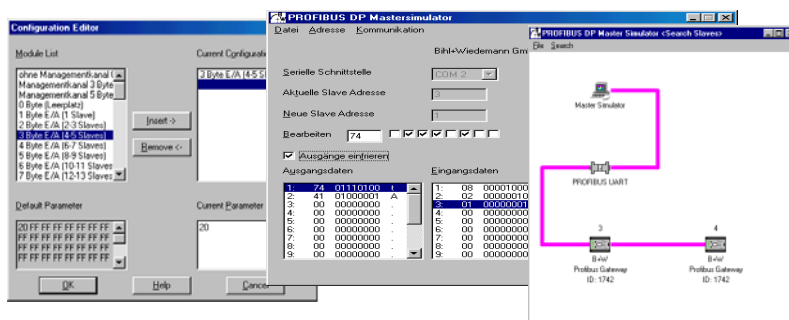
Configuration Editor

Module List

ohne Managementkanal (
Managementkanal 3 Byte
Managementkanal 5 Byte
0 Byte (Leerplatz)
1 Byte E/A (1 Slave)
2 Byte E/A (2-3 Slaves)
3 Byte E/A (4-5 Slaves)
4 Byte E/A (6-7 Slaves)
5 Byte E/A (8-9 Slaves)
6 Byte E/A (10-11 Slaves
7 Byte E/A (12-13 Slaves

Insert ->

Remove <-

Current Configurati

3 Byte E/A (4-5 Sl

Default Parameter

20 FF FF FF FF FF FF FF
FF FF FF FF FF FF FF FF
FF FF FF FF FF FF FF FF
FF FF FF FF FF FF FF FF

Current Parameter

20

OK

Help

Cance

PROFIBUS DP Mastersimulator

Datei Adresse Kommunikation

Bihl+Wiedemann Gm

Serielle Schnittstelle COM 2

Aktuelle Slave Adresse 3

Neue Slave Adresse 1

Bearbeiten 74

Ausgänge eintrieren

Ausgangsdaten

| | | | |
|---|---|---|---|
| 1: | 74 | 01110100 | t |
| 2: | 41 | 01000001 | A |
| 3: | 00 | 00000000 | . |
| 4: | 00 | 00000000 | . |
| 5: | 00 | 00000000 | . |
| 6: | 00 | 00000000 | . |
| 7: | 00 | 00000000 | . |
| 8: | 00 | 00000000 | . |
| 9: | 00 | 00000000 | . |

Eingangsdaten

| | | |
|---|---|---|
| 1: | 08 | 00001000 |
| 2: | 02 | 00000010 |
| 3: | 01 | 00000001 |
| 4: | 00 | 00000000 |
| 5: | 00 | 00000000 |
| 6: | 00 | 00000000 |
| 7: | 00 | 00000000 |
| 8: | 00 | 00000000 |
| 9: | 00 | 00000000 |

PROFIBUS DP Master Simulator <Search Slaves>

File Search

Master Simulator

PROFIBUS UART

3
B+W
Profibus Gateway
ID: 1742

4
B+W
Profibus Gateway
ID: 1742